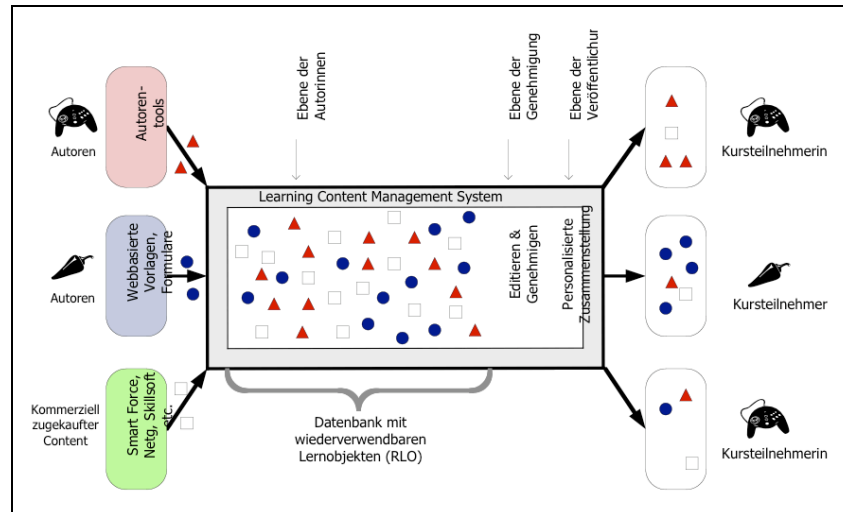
Ebene der Autorinnen

Ebene der Genehmigung

Ebene der Veröffentlichur

Autoren

Autorentools

Learning Content Management System

Kursteilnehmerin

Autoren

Webbasierte Vorlagen, Formulare

Editieren & Genehmigen

Personalisierte Zusammenstellung

Kursteilnehmer

Kommerziell zugekaufter Content

Smart Force, Netg, Skillsoft etc.

Datenbank mit wiederverwendbaren Lernobjekten (RLO)

Kursteilnehmerin